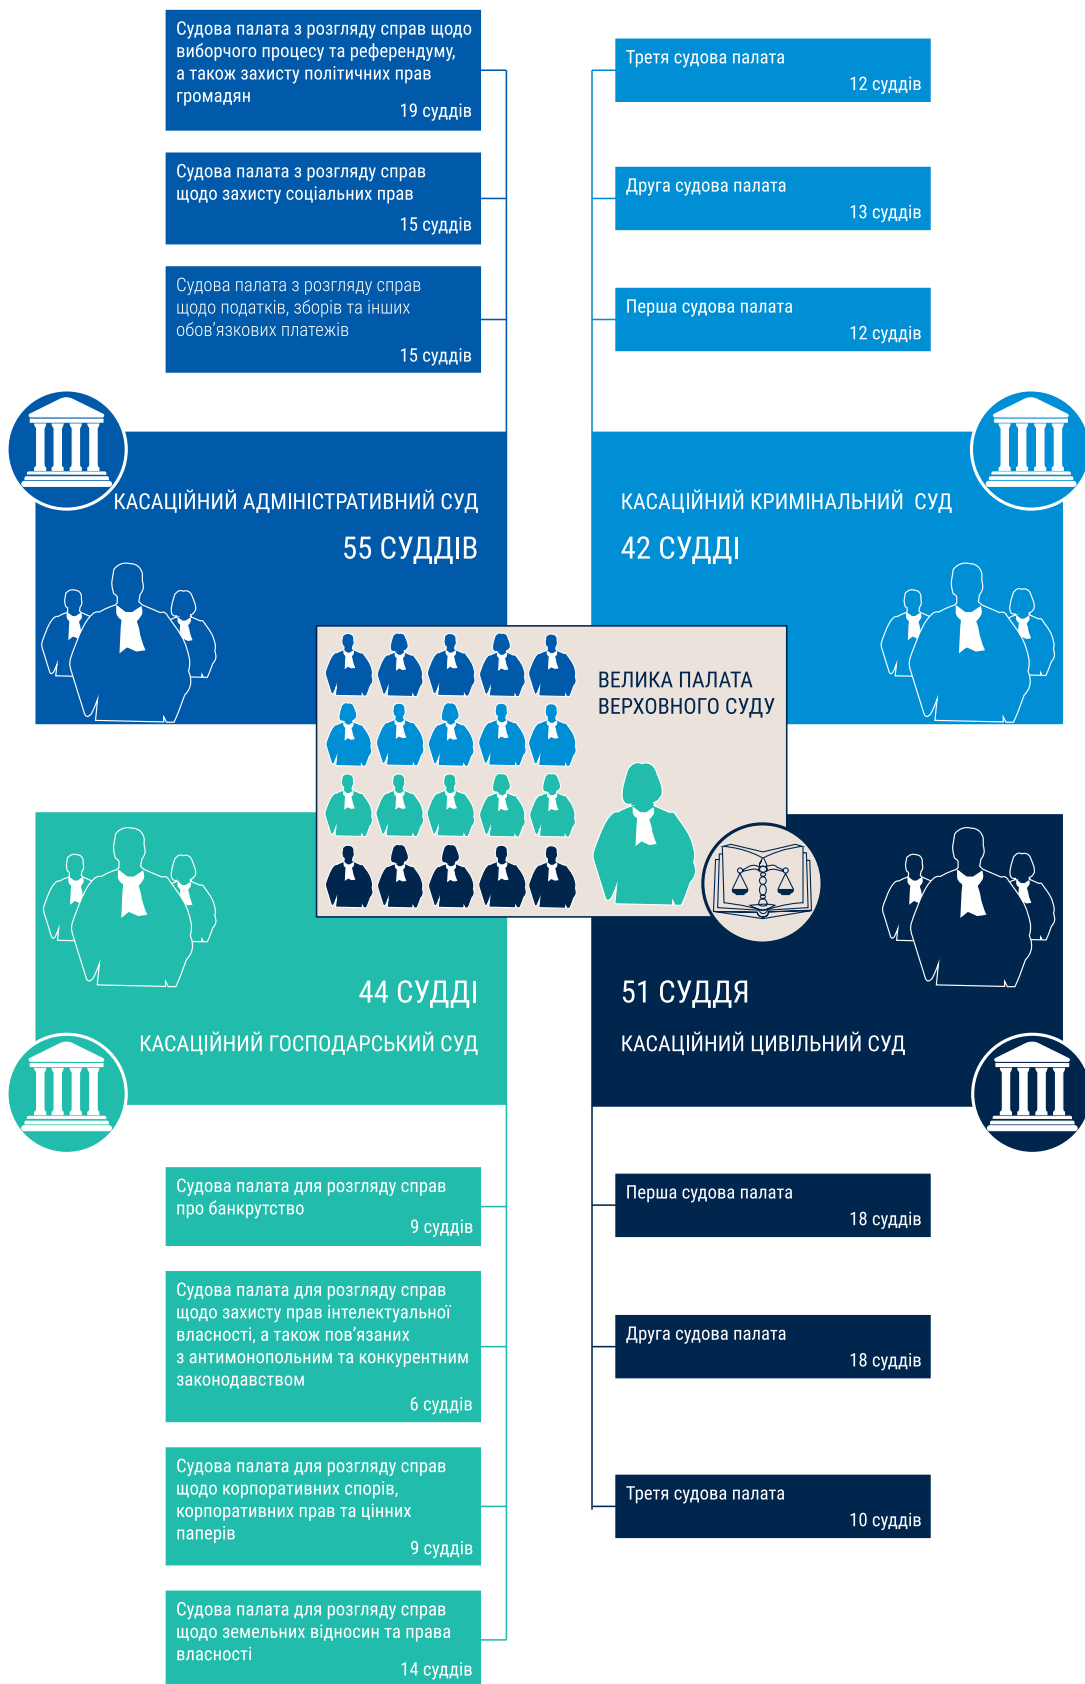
Судова палата з розгляду справ щодо виборчого процесу та референдуму, а також захисту політичних прав громадян
19 суддів

Судова палата з розгляду справ щодо захисту соціальних прав
15 суддів

Судова палата з розгляду справ щодо податків, зборів та інших обов'язкових платежів
15 суддів

Третя судова палата
12 суддів

Друга судова палата
13 суддів

Перша судова палата
12 суддів

КАСАЦІЙНИЙ АДМІНІСТРАТИВНИЙ СУД
55 СУДДІВ

КАСАЦІЙНИЙ КРИМІНАЛЬНИЙ СУД
42 СУДДІ

ВЕЛИКА ПАЛАТА ВЕРХОВНОГО СУДУ

44 СУДДІ
КАСАЦІЙНИЙ ГОСПОДАРСЬКИЙ СУД

51 СУДДЯ
КАСАЦІЙНИЙ ЦИВІЛЬНИЙ СУД

Судова палата для розгляду справ про банкрутство
9 суддів

Судова палата для розгляду справ щодо захисту прав інтелектуальної власності, а також пов'язаних з антимонопольним та конкурентним законодавством
6 суддів

Судова палата для розгляду справ щодо корпоративних спорів, корпоративних прав та цінних паперів
9 суддів

Судова палата для розгляду справ щодо земельних відносин та права власності
14 суддів

Перша судова палата
18 суддів

Друга судова палата
18 суддів

Третя судова палата
10 суддів